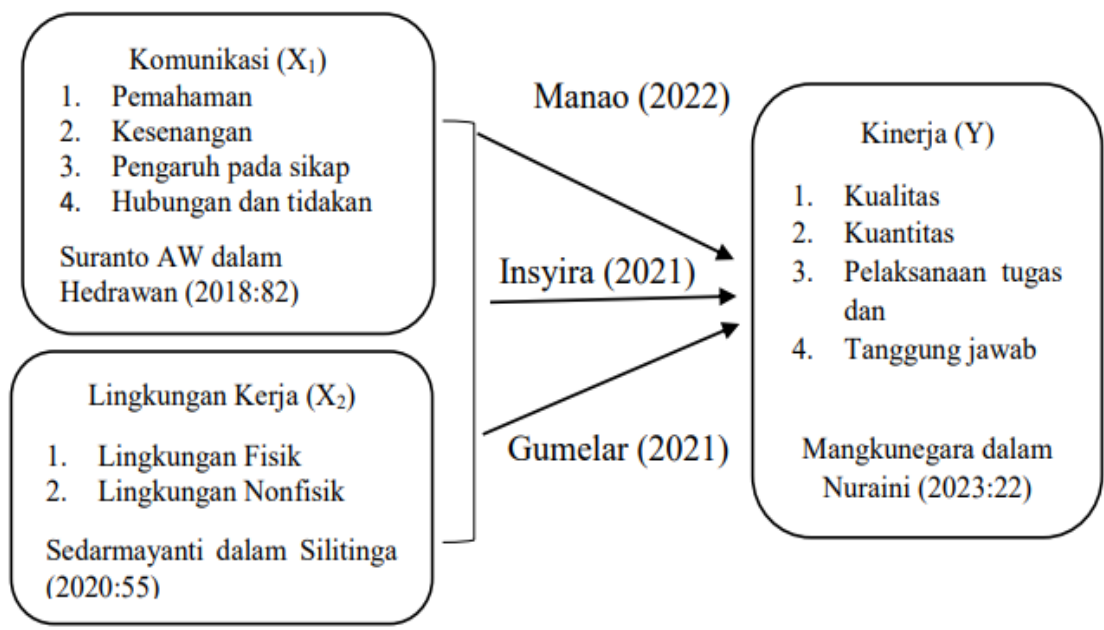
Komunikasi ($X_1$)
1. Pemahaman
2. Kesenangan
3. Pengaruh pada sikap
4. Hubungan dan tidakan

Suranto AW dalam Hedrawan (2018:82)

Lingkungan Kerja ($X_2$)

1. Lingkungan Fisik
2. Lingkungan Nonfisik

Sedarmayanti dalam Silitinga (2020:55)

Manao (2022)

Insyira (2021)

Gumelar (2021)

Kinerja (Y)

1. Kualitas
2. Kuantitas
3. Pelaksanaan tugas dan
4. Tanggung jawab

Mangkunegara dalam Nuraini (2023:22)